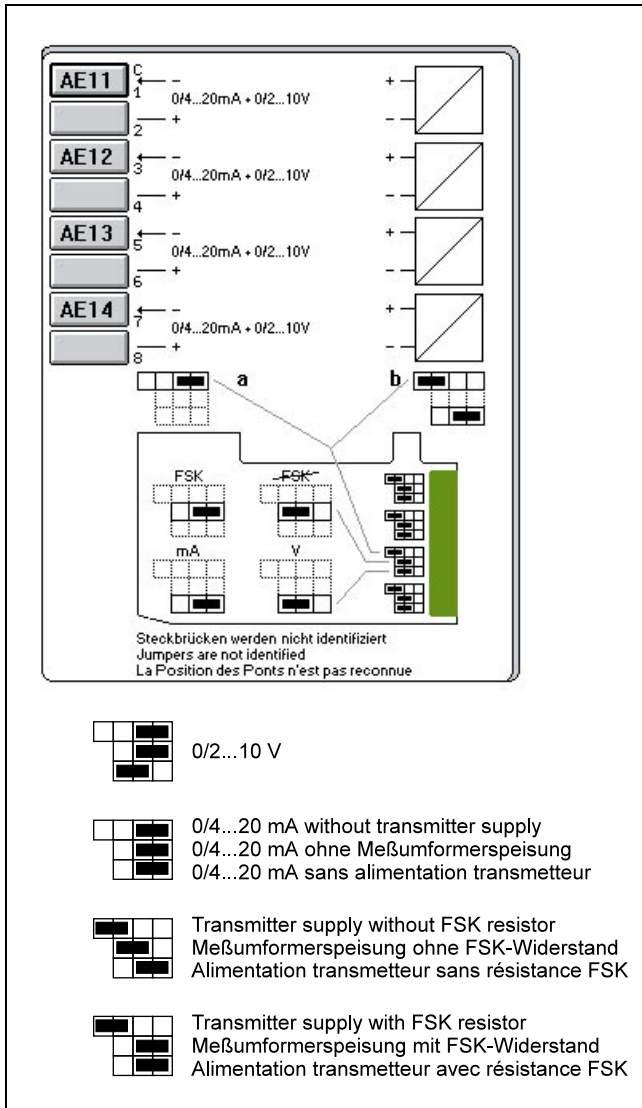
AE11
C
1
–
0/4...20mA + 0/2...10V
2
+
+
–

AE12
3
–
0/4...20mA + 0/2...10V
4
+
+
–

AE13
5
–
0/4...20mA + 0/2...10V
6
+
+
–

AE14
7
–
0/4...20mA + 0/2...10V
8
+
+
–

a
b

FSK
~~FSK~~
mA
V

Steckbrücken werden nicht identifiziert
Jumpers are not identified
La Position des Ponts n'est pas reconnue

0/2...10 V

0/4...20 mA without transmitter supply
0/4...20 mA ohne Meßumformerspeisung
0/4...20 mA sans alimentation transmetteur

Transmitter supply without FSK resistor
Meßumformerspeisung ohne FSK-Widerstand
Alimentation transmetteur sans résistance FSK

Transmitter supply with FSK resistor
Meßumformerspeisung mit FSK-Widerstand
Alimentation transmetteur avec résistance FSK